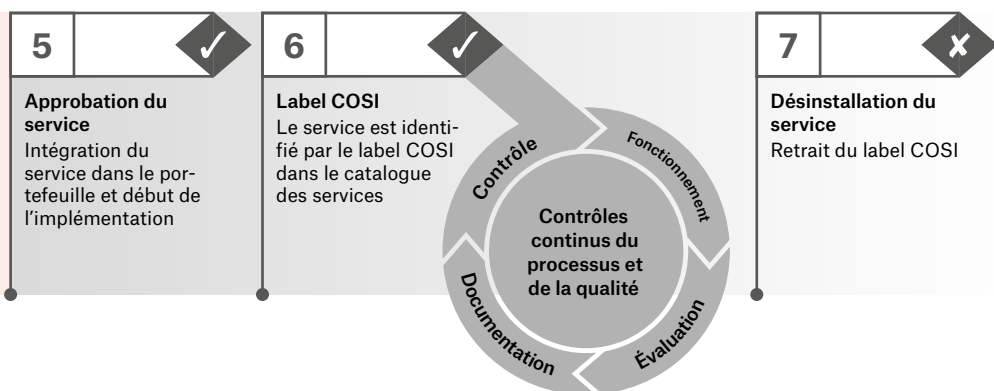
5

Approbation du service
Intégration du service dans le portefeuille et début de l'implémentation

6

Label COSI
Le service est identifié par le label COSI dans le catalogue des services

Contrôle
Fonctionnement
Contrôles continus du processus et de la qualité
Documentation
Évaluation

7

Désinstallation du service
Retrait du label COSI